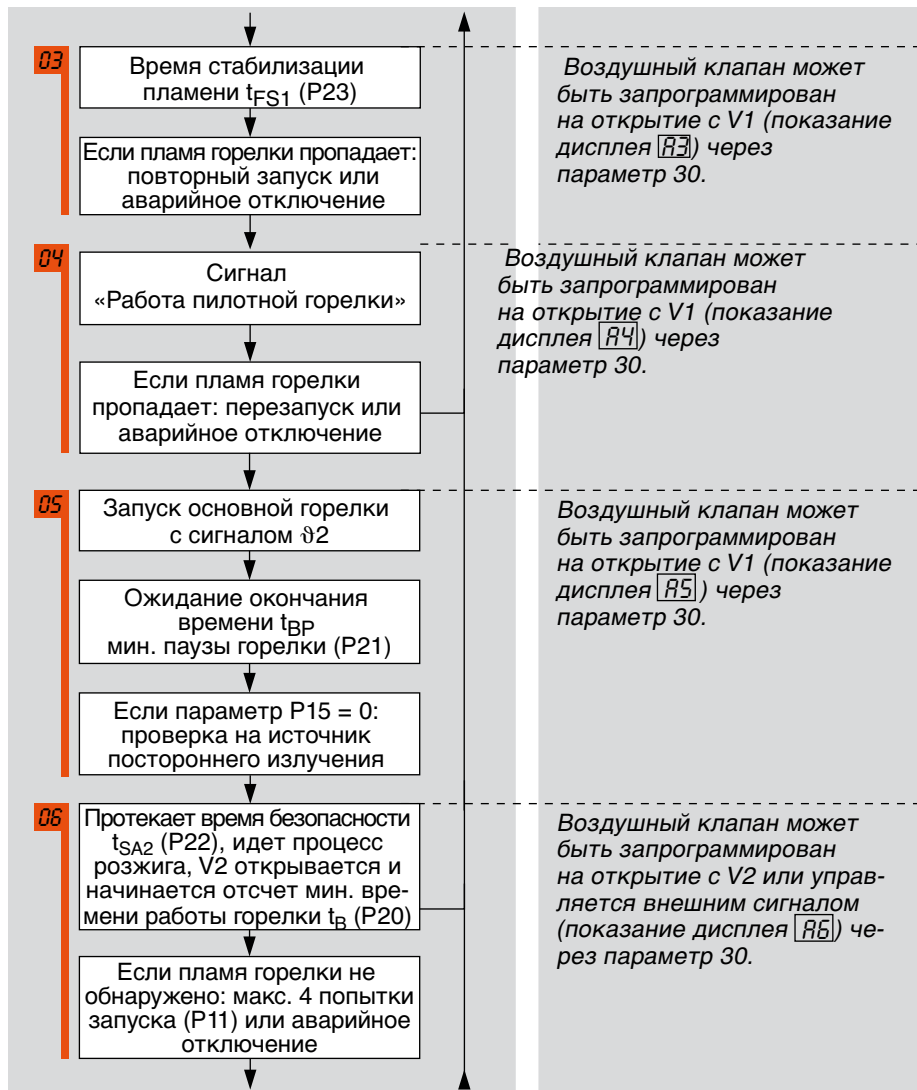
03

Время стабилизации пламени $t_{FS1}$ (P23)

Если пламя горелки пропадает: повторный запуск или аварийное отключение

Воздушный клапан может быть запрограммирован на открытие с V1 (показание дисплея A3) через параметр 30.

04

Сигнал «Работа пилотной горелки»

Если пламя горелки пропадает: перезапуск или аварийное отключение

Воздушный клапан может быть запрограммирован на открытие с V1 (показание дисплея A4) через параметр 30.

05

Запуск основной горелки с сигналом $\vartheta 2$

Ожидание окончания времени $t_{BP}$ мин. паузы горелки (P21)

Если параметр P15 = 0: проверка на источник постороннего излучения

Воздушный клапан может быть запрограммирован на открытие с V1 (показание дисплея A5) через параметр 30.

06

Протекает время безопасности $t_{SA2}$ (P22), идет процесс розжига, V2 открывается и начинается отсчет мин. времени работы горелки $t_B$ (P20)

Если пламя горелки не обнаружено: макс. 4 попытки запуска (P11) или аварийное отключение

Воздушный клапан может быть запрограммирован на открытие с V2 или управляется внешним сигналом (показание дисплея A6) через параметр 30.